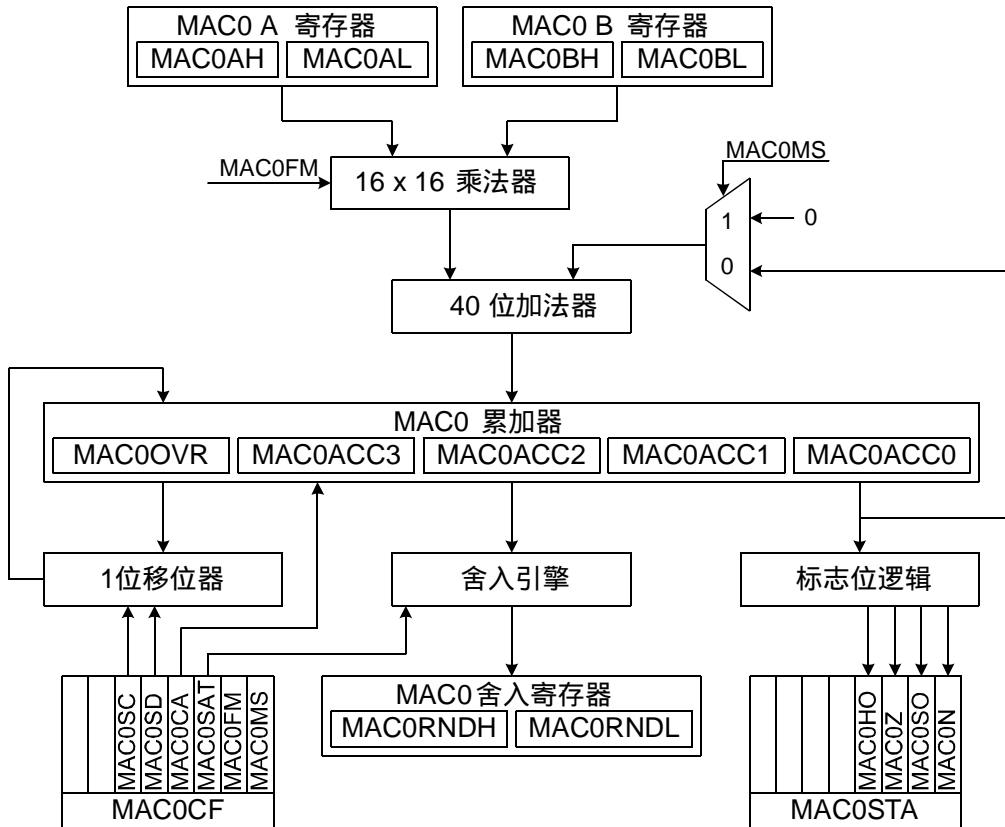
MAC0 A 寄存器
MAC0AH
MAC0AL

MAC0 B 寄存器
MAC0BH
MAC0BL

MAC0FM
16 x 16 乘法器

MAC0MS
1
0
0

40 位加法器

MAC0 累加器
MAC0OVR
MAC0ACC3
MAC0ACC2
MAC0ACC1
MAC0ACC0

1位移位器
舍入引擎
标志位逻辑

MAC0SC
MAC0SD
MAC0CA
MAC0SAT
MAC0FM
MAC0MS
MAC0CF

MAC0舍入寄存器
MAC0RNDH
MAC0RNDL

MAC0HO
MAC0Z
MAC0SO
MAC0N
MAC0STA